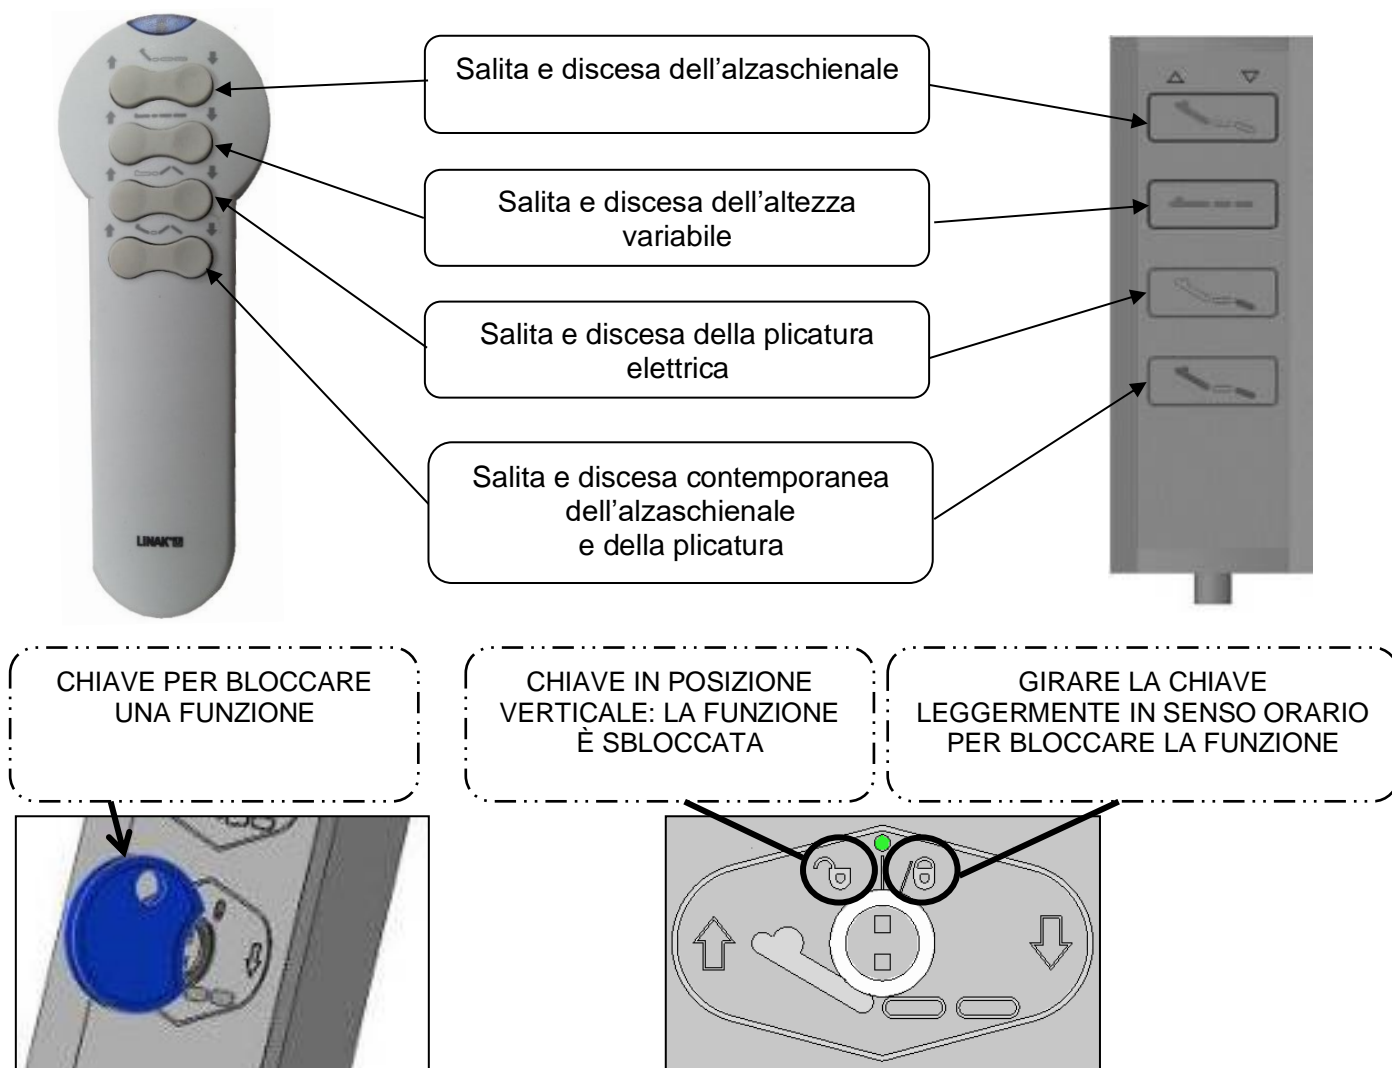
Salita e discesa dell’alzaschienale

Salita e discesa dell’altezza variabile

Salita e discesa della plicatura elettrica

Salita e discesa contemporanea dell’alzaschienale e della plicatura

LINAK

CHIAVE PER BLOCCARE UNA FUNZIONE

CHIAVE IN POSIZIONE VERTICALE: LA FUNZIONE È SBLOCCATA

GIRARE LA CHIAVE LEGGERMENTE IN SENSO ORARIO PER BLOCCARE LA FUNZIONE